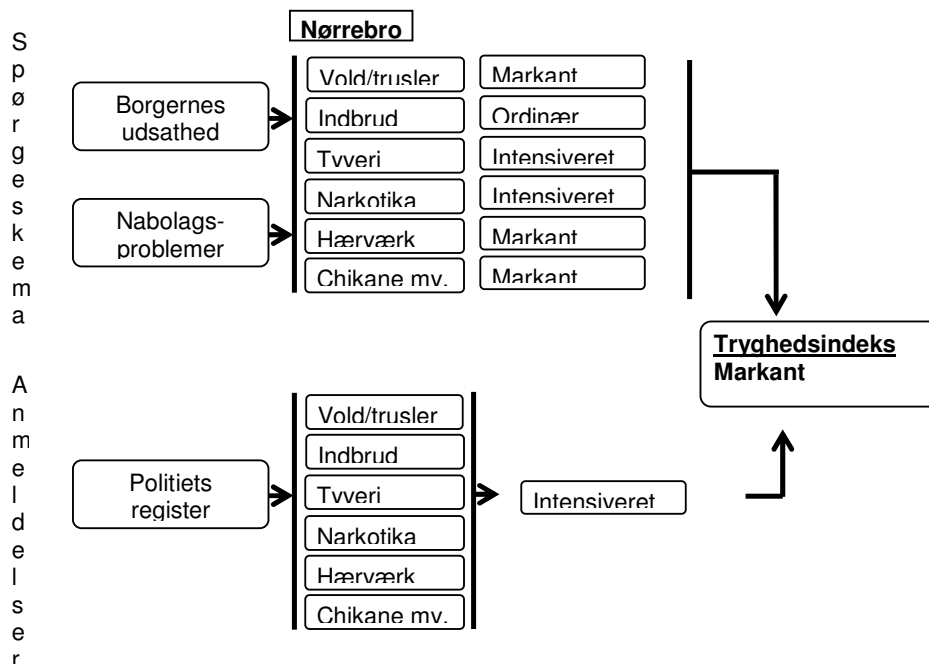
Spørgeskema

Anmeldelser

Nørrebro

Borgernes udsathed

Nabolags-problemer

Vold/trusler
Indbrud
Tyveri
Narkotika
Hærværk
Chikane mv.

Markant
Ordinær
Intensiveret
Intensiveret
Markant
Markant

Tryghedsindeks
Markant

Politiets register

Vold/trusler
Indbrud
Tyveri
Narkotika
Hærværk
Chikane mv.

Intensiveret